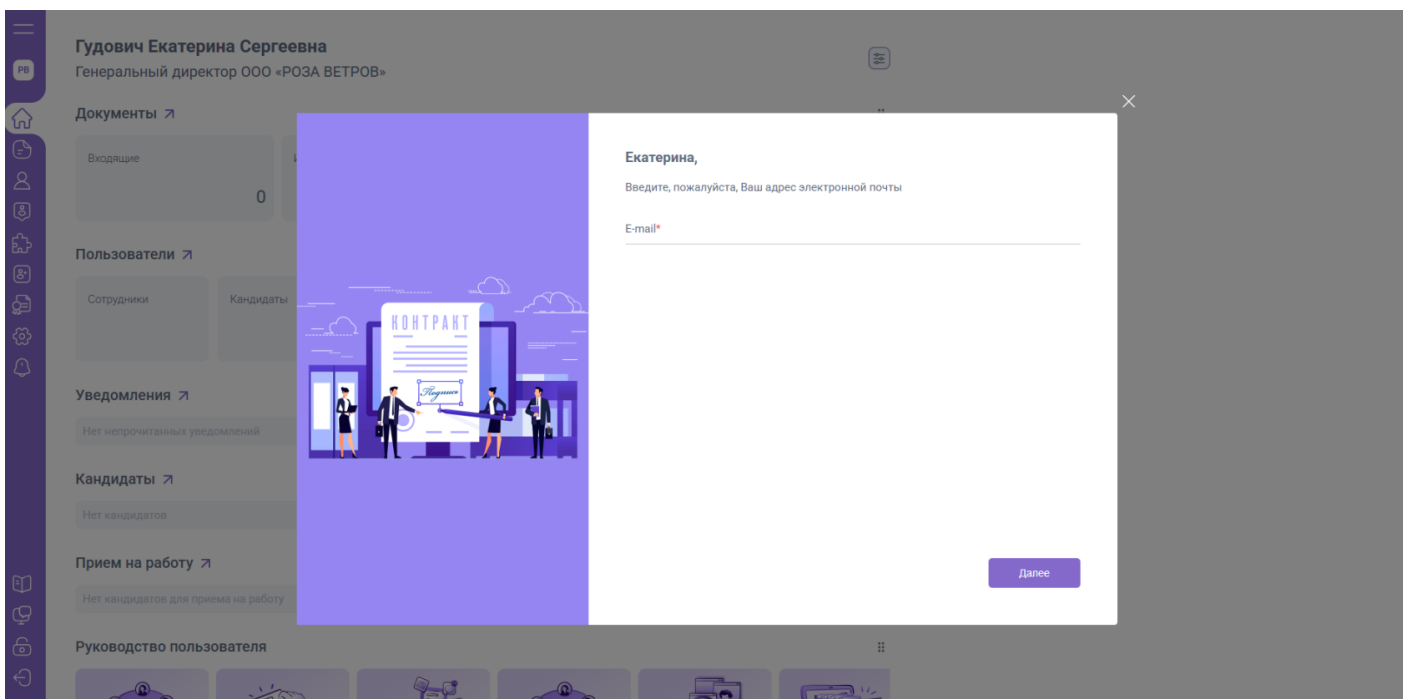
РВ

Гудович Екатерина Сергеевна
Генеральный директор ООО «РОЗА ВЕТРОВ»

Документы ↗

Входящие
0

Пользователи ↗

Сотрудники
Кандидаты

Уведомления ↗

Нет непрочитанных уведомлений

Кандидаты ↗

Нет кандидатов

Прием на работу ↗

Нет кандидатов для приема на работу

Руководство пользователя

КОНТРАКТ
Подпись

Екатерина,

Введите, пожалуйста, Ваш адрес электронной почты

E-mail*

Далее